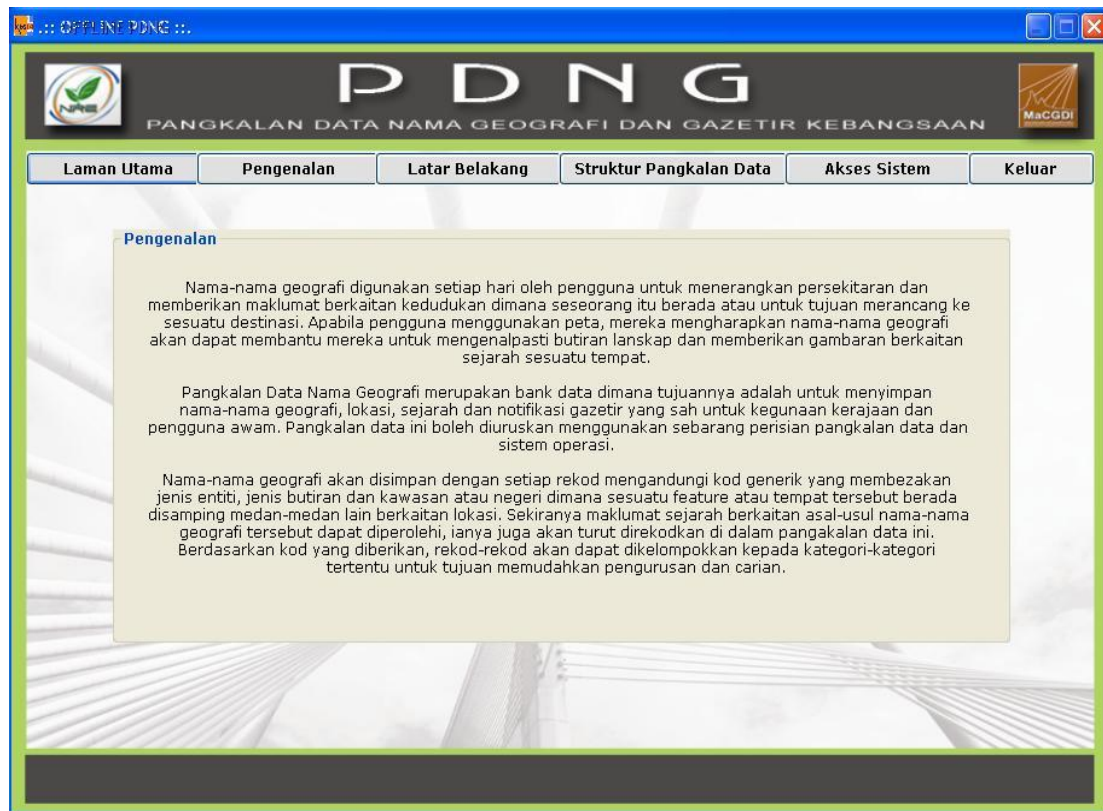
.:: OFFLINE PDNG ::.

NRE

P D N G

PANGKALAN DATA NAMA GEOGRAFI DAN GAZETIR KEBANGSAAN

MaCGDI

Laman Utama | Pengenalan | Latar Belakang | Struktur Pangkalan Data | Akses Sistem | Keluar

Pengenalan

Nama-nama geografi digunakan setiap hari oleh pengguna untuk menerangkan persekitaran dan memberikan maklumat berkaitan kedudukan dimana seseorang itu berada atau untuk tujuan merancang ke sesuatu destinasi. Apabila pengguna menggunakan peta, mereka mengharapkan nama-nama geografi akan dapat membantu mereka untuk mengenalpasti butiran lanskap dan memberikan gambaran berkaitan sejarah sesuatu tempat.

Pangkalan Data Nama Geografi merupakan bank data dimana tujuannya adalah untuk menyimpan nama-nama geografi, lokasi, sejarah dan notifikasi gazetir yang sah untuk kegunaan kerajaan dan pengguna awam. Pangkalan data ini boleh diuruskan menggunakan sebarang perisian pangkalan data dan sistem operasi.

Nama-nama geografi akan disimpan dengan setiap rekod mengandungi kod generik yang membezakan jenis entiti, jenis butiran dan kawasan atau negeri dimana sesuatu feature atau tempat tersebut berada disamping medan-medan lain berkaitan lokasi. Sekiranya maklumat sejarah berkaitan asal-usul nama-nama geografi tersebut dapat diperolehi, ianya juga akan turut direkodkan di dalam pangakalan data ini. Berdasarkan kod yang diberikan, rekod-rekod akan dapat dikelompokkan kepada kategori-kategori tertentu untuk tujuan memudahkan pengurusan dan carian.